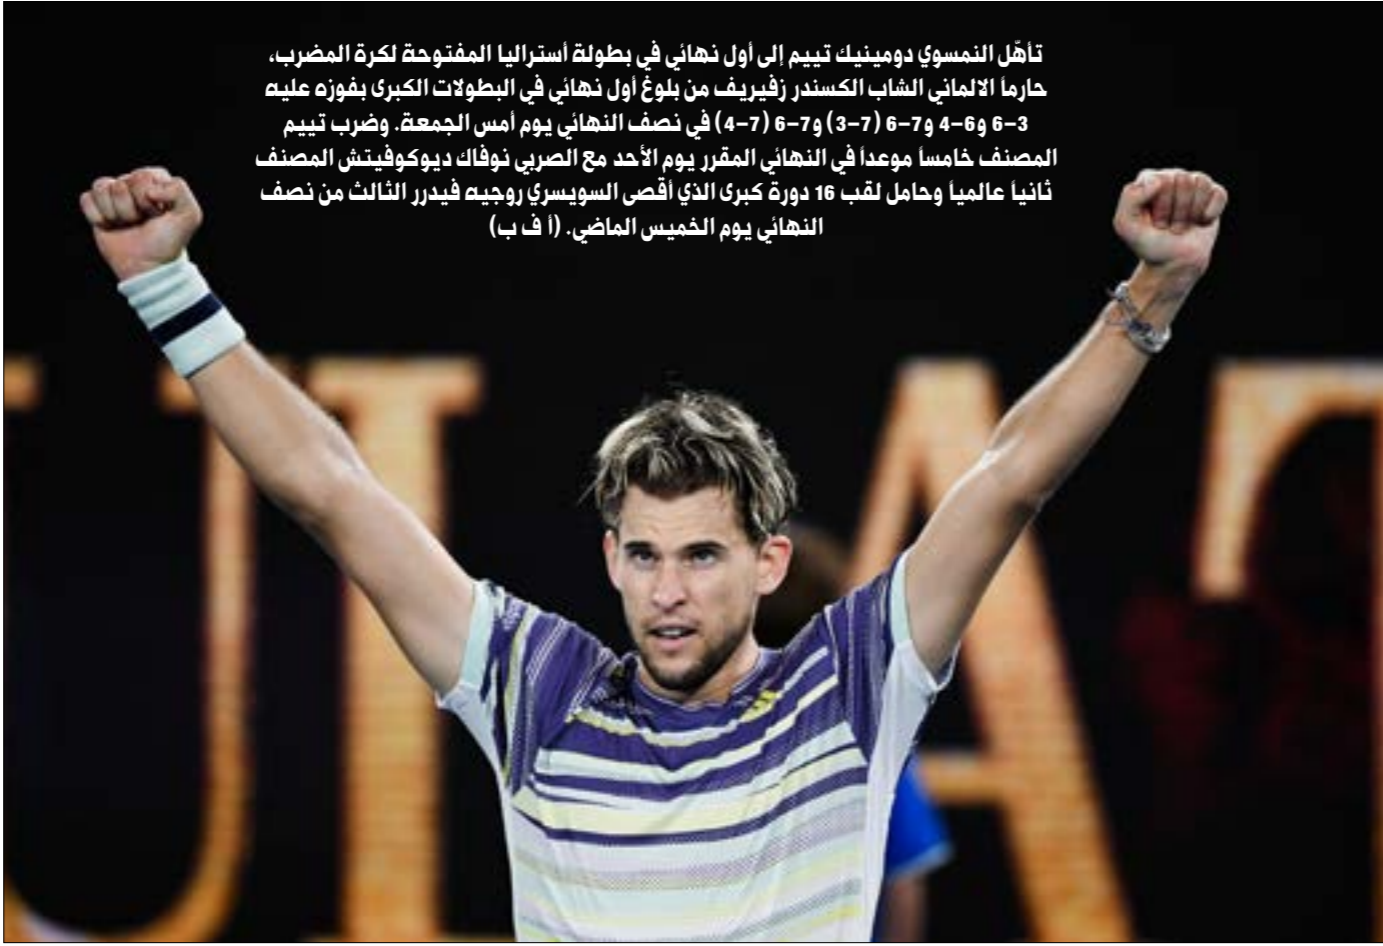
تأهّل النمسوي دومينيك تييم إلى أول نهائي في بطولة أستراليا المفتوحة لكرة المضرب، حارماً الالماني الشاب الكسندر زفيريف من بلوغ أول نهائي في البطولات الكبرى بفوزه عليه 3-6 و6-4 و7-6 (7-3) و7-6 (7-4) في نصف النهائي يوم أمس الجمعة. وضرب تييم المصنف خامساً موعداً في النهائي المقرر يوم الأحد مع الصربي نوفاك ديوكوفيتش المصنف ثانياً عالمياً وحامل لقب 16 دورة كبرى الذي أقصى السويسري روجيه فيدرر الثالث من نصف النهائي يوم الخميس الماضي. (أ ف ب)